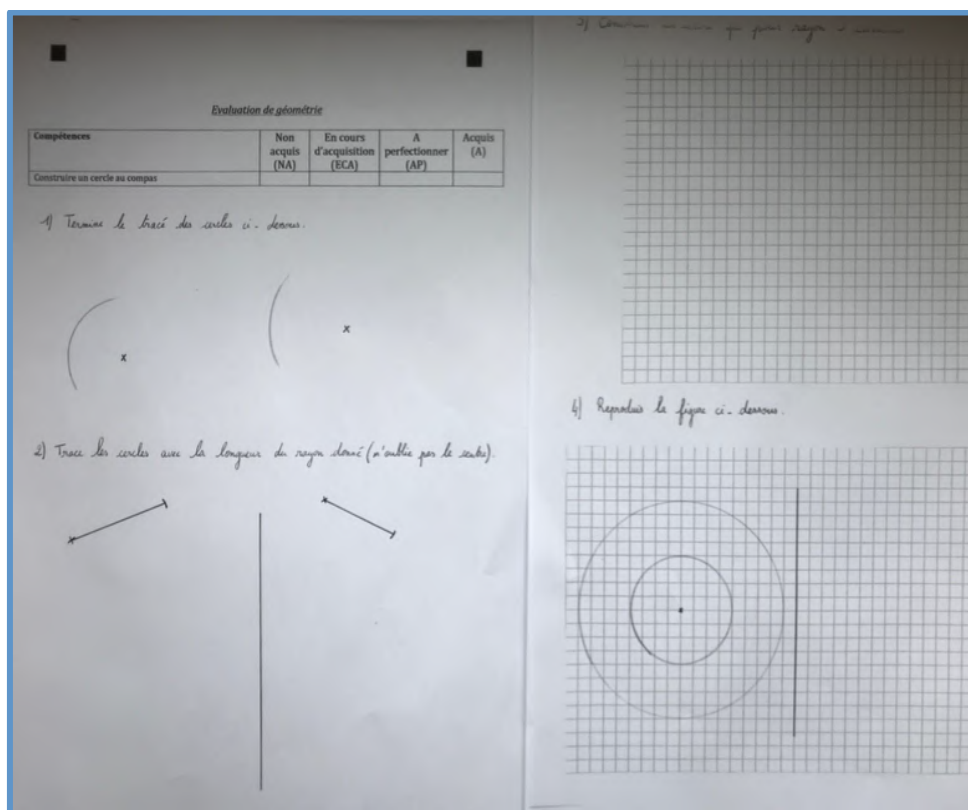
Evaluation de géométrie

| Compétences | Non acquis (NA) | En cours d'acquisition (ECA) | A perfectionner (AP) | Acquis (A) |
|---|---|---|---|---|
| Construire un cercle au compas | | | | |

1) Termine le tracé des cercles ci-dessous.

x

x

2) Trace les cercles avec la longueur du rayon donné (n'oublie pas le centre).

3) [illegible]

4) Reproduis la figure ci-dessous.